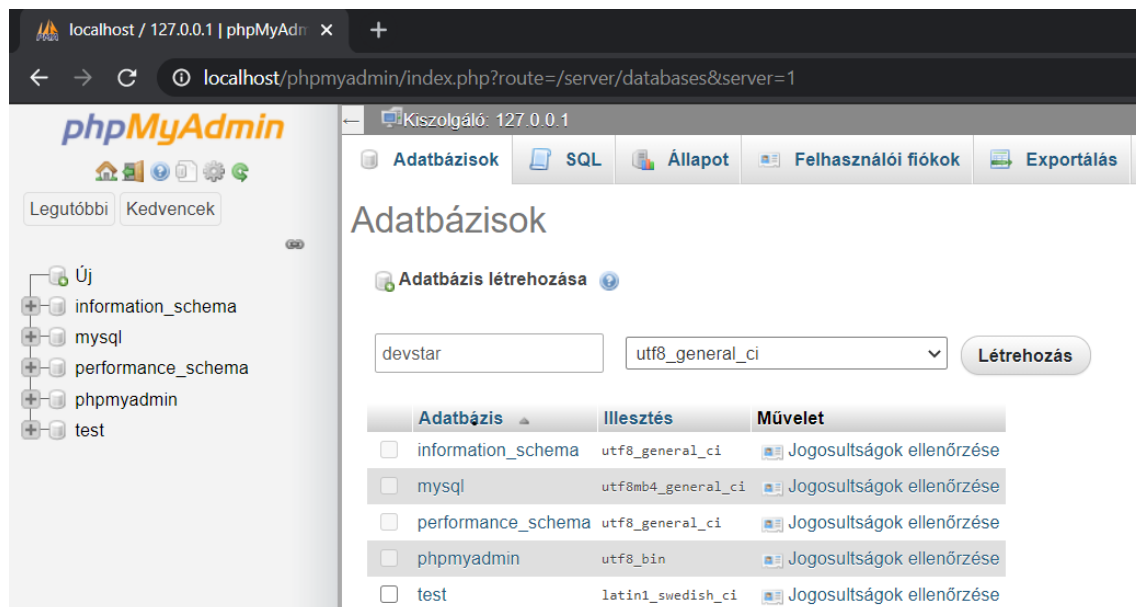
localhost / 127.0.0.1 | phpMyAdm ✕ +

localhost/phpmyadmin/index.php?route=/server/databases&server=1

phpMyAdmin

Legutóbbi Kedvencek

Új
information_schema
mysql
performance_schema
phpmyadmin
test

Kiszolgáló: 127.0.0.1

Adatbázisok SQL Állapot Felhasználói fiókok Exportálás

Adatbázisok

Adatbázis létrehozása

devstar utf8_general_ci Létrehozás

| | Adatbázis | Illesztés | Művelet |
|---|---|---|---|
| | information_schema | utf8_general_ci | Jogosultságok ellenőrzése |
| | mysql | utf8mb4_general_ci | Jogosultságok ellenőrzése |
| | performance_schema | utf8_general_ci | Jogosultságok ellenőrzése |
| | phpmyadmin | utf8_bin | Jogosultságok ellenőrzése |
| | test | latin1_swedish_ci | Jogosultságok ellenőrzése |